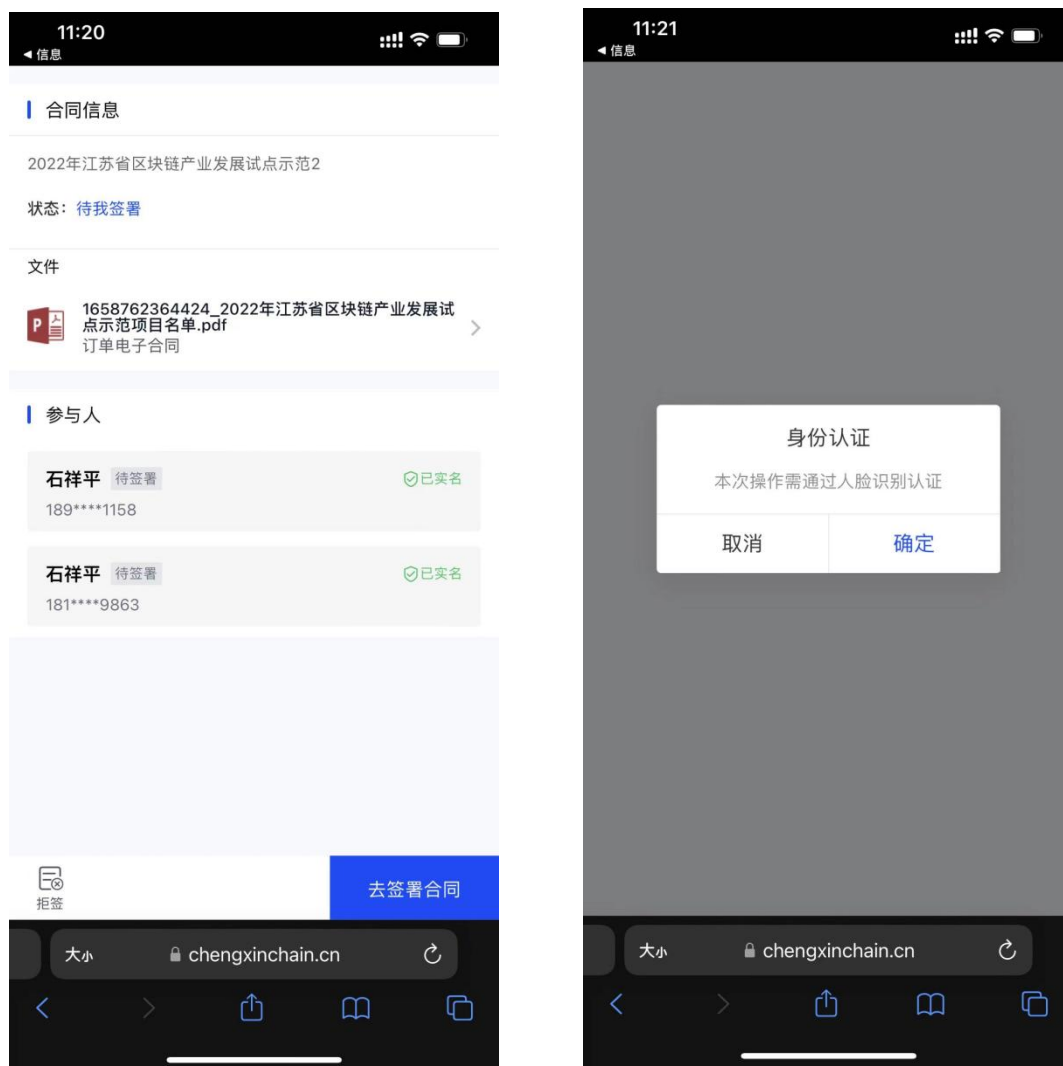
11:20
◀ 信息

合同信息

2022年江苏省区块链产业发展试点示范2

状态：待我签署

文件

1658762364424_2022年江苏省区块链产业发展试点示范项目名单.pdf
订单电子合同

参与人

石祥平 待签署 已实名
189****1158

石祥平 待签署 已实名
181****9863

拒签

去签署合同

大小 chengxinchain.cn

11:21
◀ 信息

身份认证

本次操作需通过人脸识别认证

取消

确定

大小 chengxinchain.cn